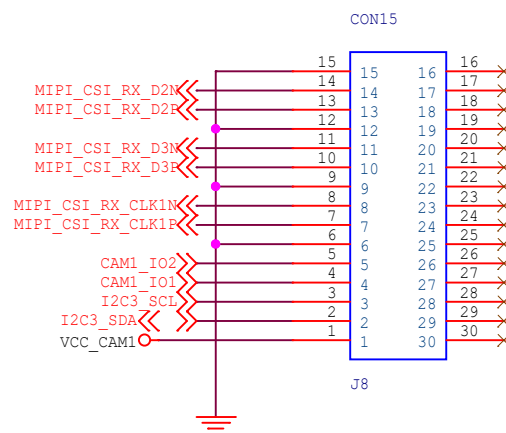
CON15

MIPI_CSI_RX_D2N
MIPI_CSI_RX_D2P
MIPI_CSI_RX_D3N
MIPI_CSI_RX_D3P
MIPI_CSI_RX_CLK1N
MIPI_CSI_RX_CLK1P
CAM1_IO2
CAM1_IO1
I2C3_SCL
I2C3_SDA
VCC_CAM1

15 14 13 12 11 10 9 8 7 6 5 4 3 2 1

15 16
14 17
13 18
12 19
11 20
10 21
9 22
8 23
7 24
6 25
5 26
4 27
3 28
2 29
1 30

16 17 18 19 20 21 22 23 24 25 26 27 28 29 30

J8